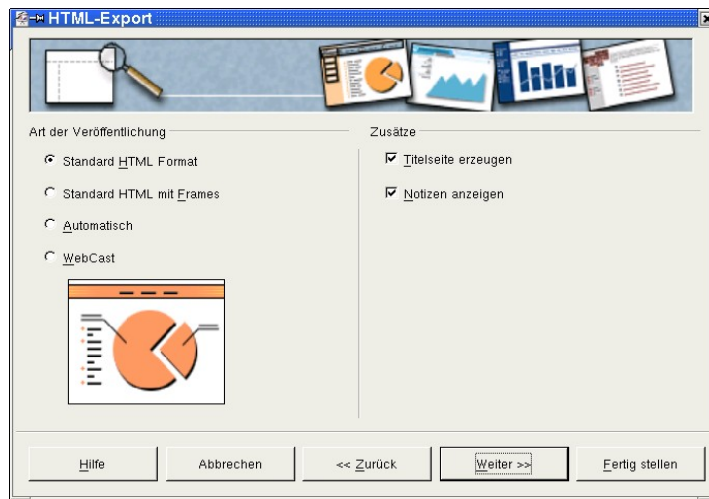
HTML-Export

Art der Veröffentlichung

Standard HTML Format

Standard HTML mit Frames

Automatisch

WebCast

Zusätze

Titelseite erzeugen

Notizen anzeigen

Hilfe

Abbrechen

<< Zurück

Weiter >>

Fertig stellen